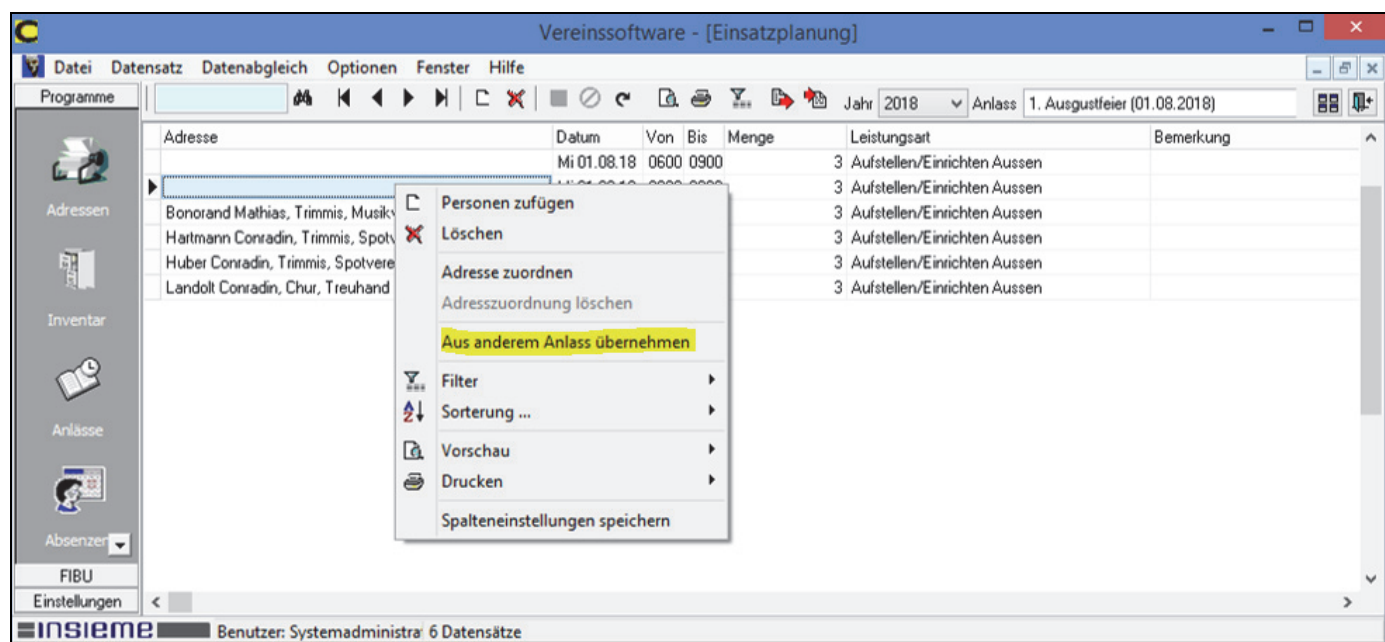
Vereinssoftware - [Einsatzplanung]

Datei Datensatz Datenabgleich Optionen Fenster Hilfe

Programme

Jahr 2018 Anlass 1. Augustfeier (01.08.2018)

| Adresse | Datum | Von | Bis | Menge | Leistungsart | Bemerkung |
|---|---|---|---|---|---|---|
| | Mi 01.08.18 | 0600 | 0900 | 3 | Aufstellen/Einrichten Aussen | |
| | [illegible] | | | 3 | Aufstellen/Einrichten Aussen | |
| Bonorand Mathias, Trimmis, Musik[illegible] | | | | 3 | Aufstellen/Einrichten Aussen | |
| Hartmann Conradin, Trimmis, Spot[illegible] | | | | 3 | Aufstellen/Einrichten Aussen | |
| Huber Conradin, Trimmis, Spotvere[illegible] | | | | 3 | Aufstellen/Einrichten Aussen | |
| Landolt Conradin, Chur, Treuhand | | | | 3 | Aufstellen/Einrichten Aussen | |

Personen zufügen
Löschen
Adresse zuordnen
Adresszuordnung löschen
Aus anderem Anlass übernehmen
Filter
Sorterung ...
Vorschau
Drucken
Spalteneinstellungen speichern

Adressen
Inventar
Anlässe
Absenzen
FIBU
Einstellungen

INSIEME Benutzer: Systemadministra 6 Datensätze